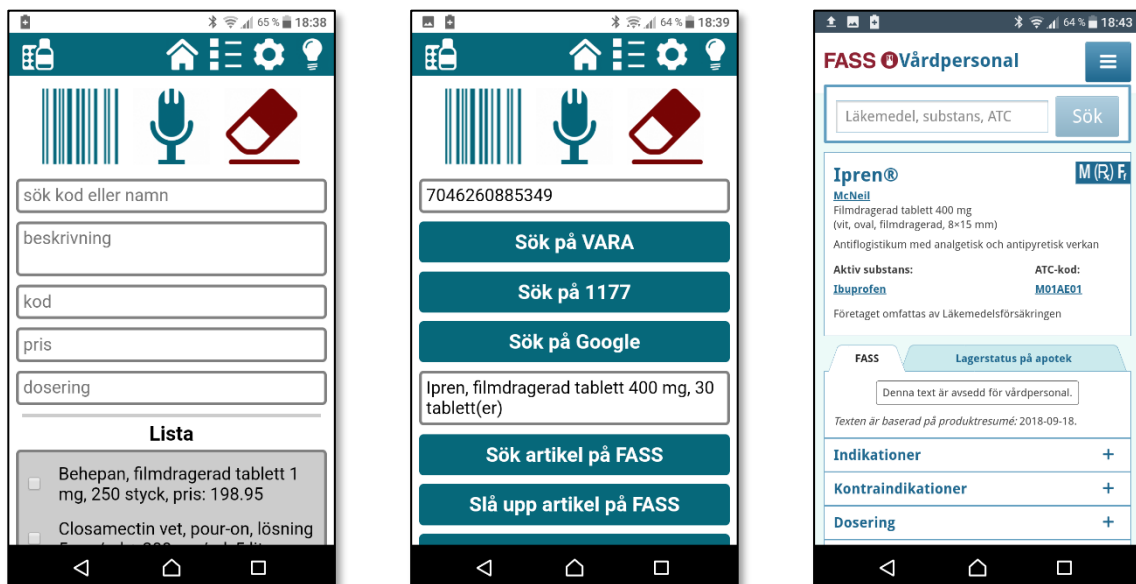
65 % 18:38

sök kod eller namn

beskrivning

kod

pris

dosering

Lista

Behepan, filmdragerad tablett 1 mg, 250 styck, pris: 198.95

Closamectin vet, pour-on, lösning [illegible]

64 % 18:39

7046260885349

Sök på VARA

Sök på 1177

Sök på Google

Ipren, filmdragerad tablett 400 mg, 30 tablett(er)

Sök artikel på FASS

Slå upp artikel på FASS

64 % 18:43

FASS Vårdpersonal

Läkemedel, substans, ATC

Sök

Ipren®

M (R) F

McNeil

Filmdragerad tablett 400 mg (vit, oval, filmdragerad, 8×15 mm)

Antiflogistikum med analgetisk och antipyretisk verkan

Aktiv substans:

ATC-kod:

Ibuprofen

M01AE01

Företaget omfattas av Läkemedelsförsäkringen

FASS

Lagerstatus på apotek

Denna text är avsedd för vårdpersonal.

Texten är baserad på produktresumé: 2018-09-18.

Indikationer +

Kontraindikationer +

Dosering +